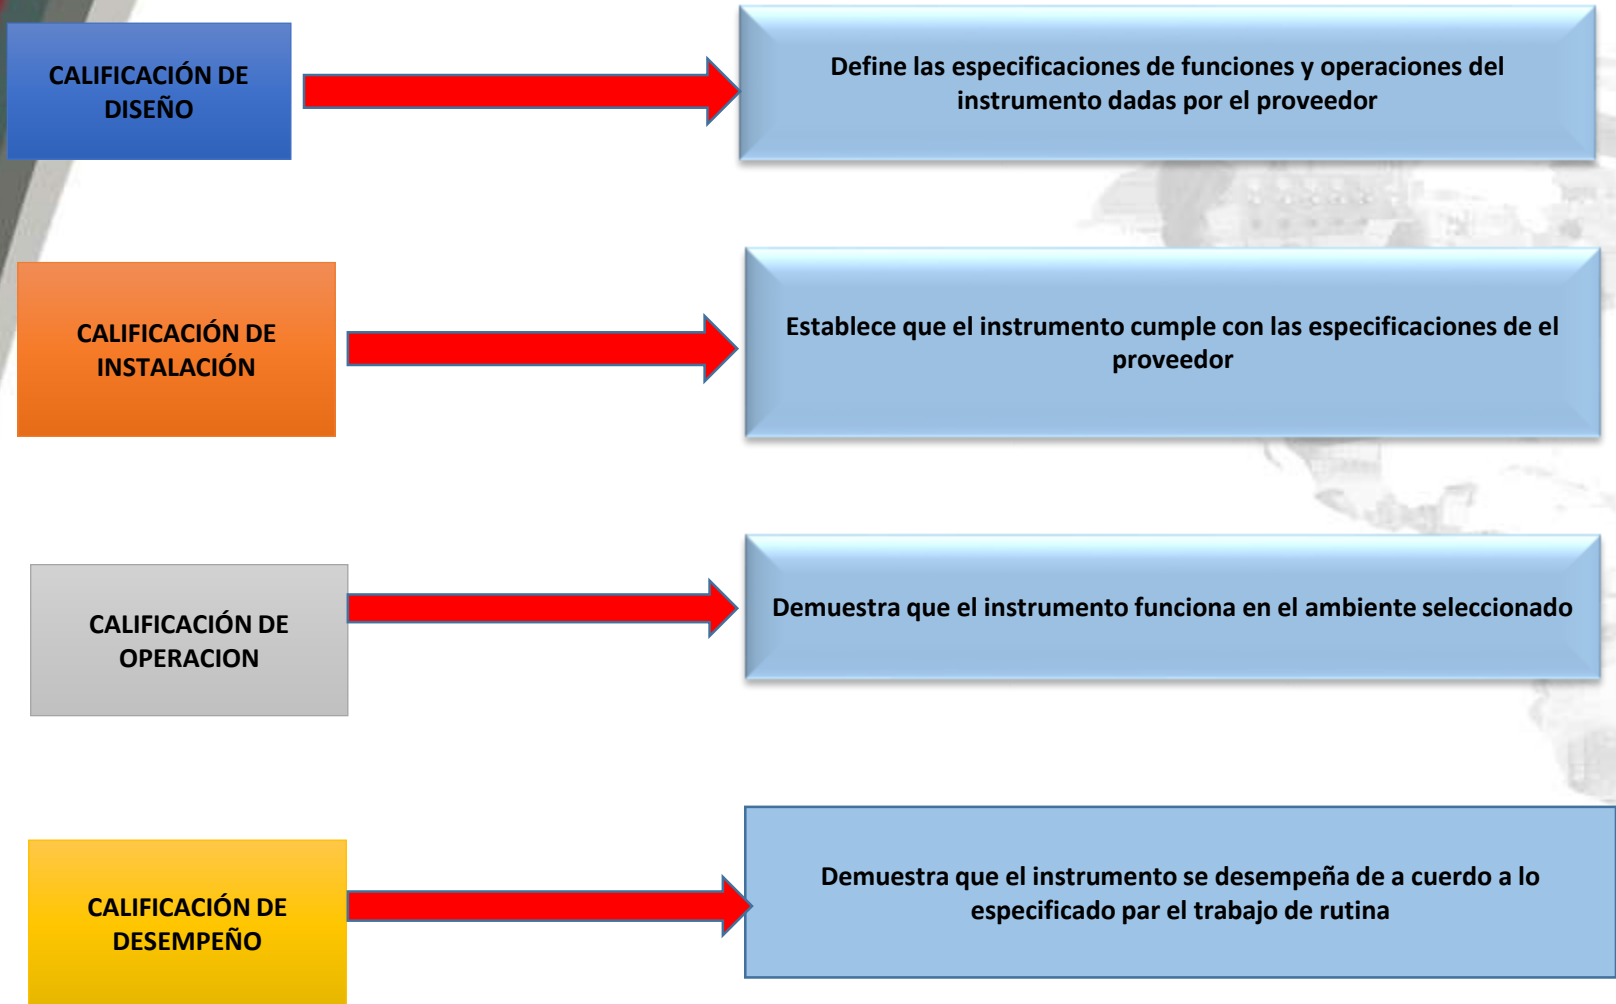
CALIFICACIÓN DE DISEÑO

Define las especificaciones de funciones y operaciones del instrumento dadas por el proveedor

CALIFICACIÓN DE INSTALACIÓN

Establece que el instrumento cumple con las especificaciones de el proveedor

CALIFICACIÓN DE OPERACION

Demuestra que el instrumento funciona en el ambiente seleccionado

CALIFICACIÓN DE DESEMPEÑO

Demuestra que el instrumento se desempeña de a cuerdo a lo especificado par el trabajo de rutina